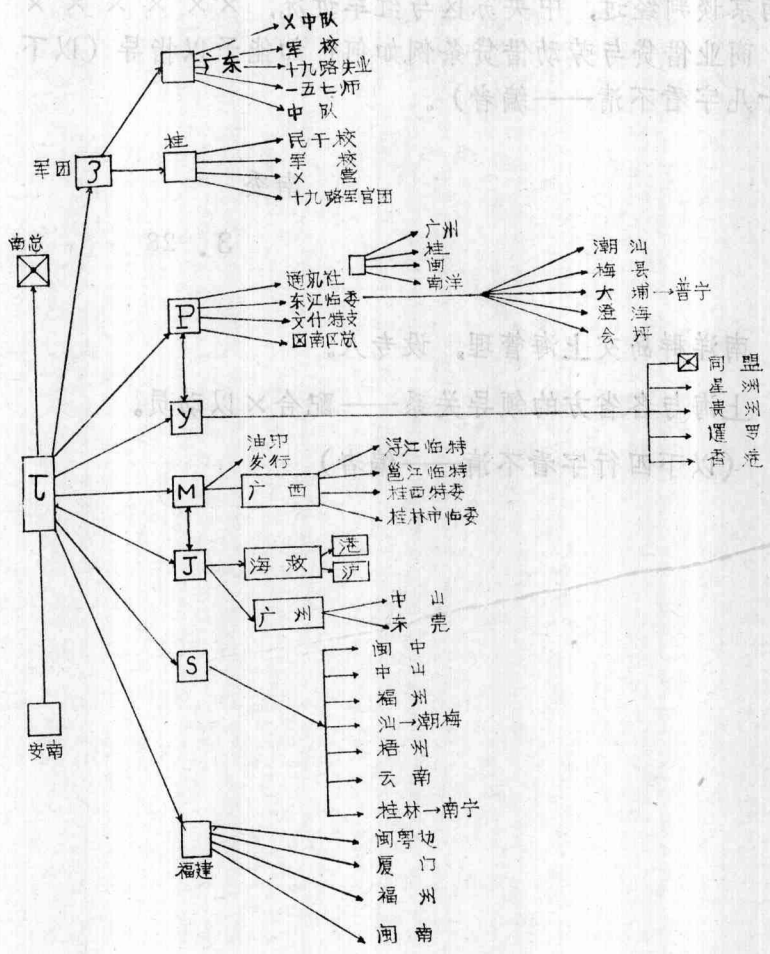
X中队
军校
十九路失业
一五七师
中队
广东
军团
J
桂
民干校
军校
X营
十九路军官团
南总
通讯社
广州
桂
闽
南洋
东江临委
潮汕
梅县
大埔→普宁
澄海
会坪
P
文化特支
四南区队
同盟
暹罗
星洲
菲律宾
槟榔屿
ㄒ
Y
油印
发行
M
广西
浔江临特
邕江临特
桂西特委
桂林市临委
J
海政
港
沪
广州
中山
东莞
S
闽中
中山
福州
汕→潮梅
梧州
云南
桂林→南宁
安南
福建
闽粤边
厦门
福州
闽南